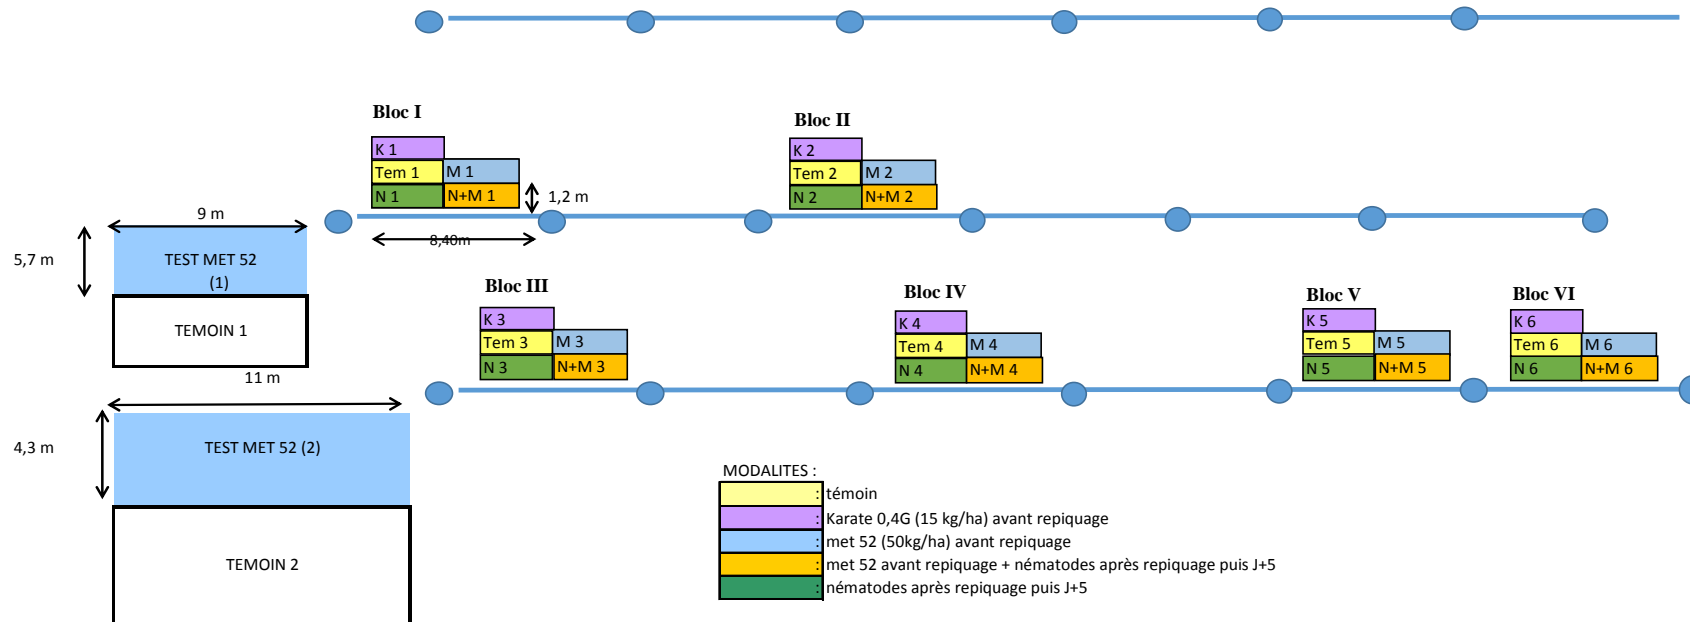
Bloc I

K 1
Tem 1 M 1
N 1 N+M 1

1,2 m

8,40m

Bloc II

K 2
Tem 2 M 2
N 2 N+M 2

9 m

5,7 m

TEST MET 52
(1)

TEMOIN 1

11 m

4,3 m

TEST MET 52 (2)

TEMOIN 2

Bloc III

K 3
Tem 3 M 3
N 3 N+M 3

Bloc IV

K 4
Tem 4 M 4
N 4 N+M 4

Bloc V

K 5
Tem 5 M 5
N 5 N+M 5

Bloc VI

K 6
Tem 6 M 6
N 6 N+M 6

MODALITES :
: témoin
: Karate 0,4G (15 kg/ha) avant repiquage
: met 52 (50kg/ha) avant repiquage
: met 52 avant repiquage + nématodes après repiquage puis J+5
: nématodes après repiquage puis J+5